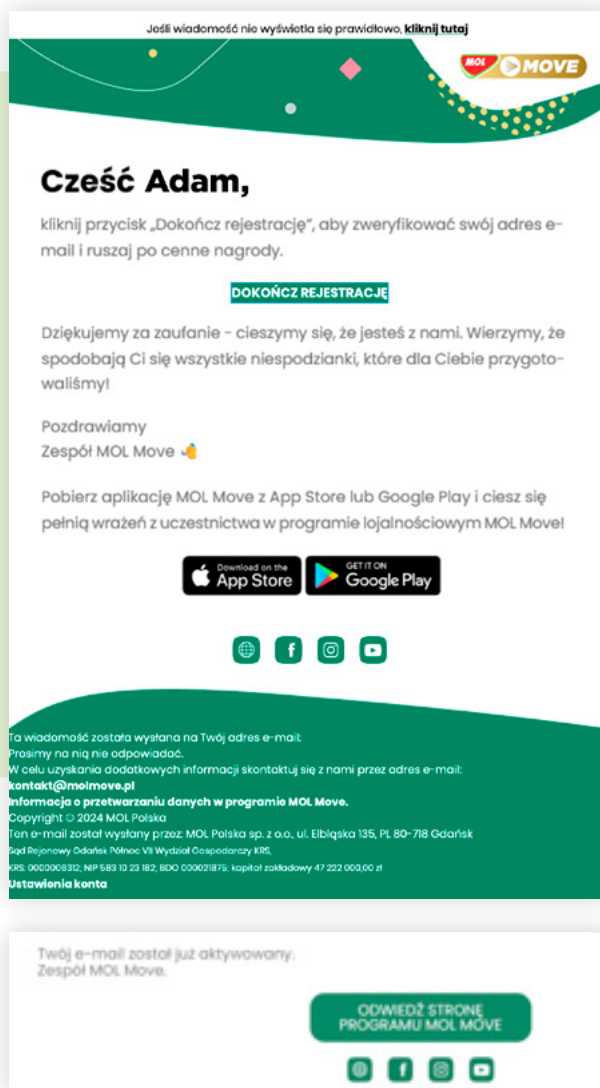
Jeśli wiadomość nie wyświetla się prawidłowo, **kliknij tutaj**

MOL MOVE

# Cześć Adam,

kliknij przycisk „Dokończ rejestrację", aby zweryfikować swój adres e-mail i ruszaj po cenne nagrody.

DOKOŃCZ REJESTRACJĘ

Dziękujemy za zaufanie - cieszymy się, że jesteś z nami. Wierzymy, że spodobają Ci się wszystkie niespodzianki, które dla Ciebie przygotowaliśmy!

Pozdrawiamy
Zespół MOL Move 👊

Pobierz aplikację MOL Move z App Store lub Google Play i ciesz się pełnią wrażeń z uczestnictwa w programie lojalnościowym MOL Move!

Download on the App Store

GET IT ON Google Play

Ta wiadomość została wysłana na Twój adres e-mail:
Prosimy na nią nie odpowiadać.
W celu uzyskania dodatkowych informacji skontaktuj się z nami przez adres e-mail:
**kontakt@molmove.pl**
**Informacja o przetwarzaniu danych w programie MOL Move.**
Copyright © 2024 MOL Polska
Ten e-mail został wysłany przez: MOL Polska sp. z o.o., ul. Elbląska 135, PL 80-718 Gdańsk
Sąd Rejonowy Gdańsk Północ VII Wydział Gospodarczy KRS,
KRS: 0000006312; NIP 583 10 23 182; BDO 000021875; kapitał zakładowy 47 222 000,00 zł
**Ustawienia konta**

Twój e-mail został już aktywowany.
Zespół MOL Move.

ODWIEDŹ STRONĘ PROGRAMU MOL MOVE